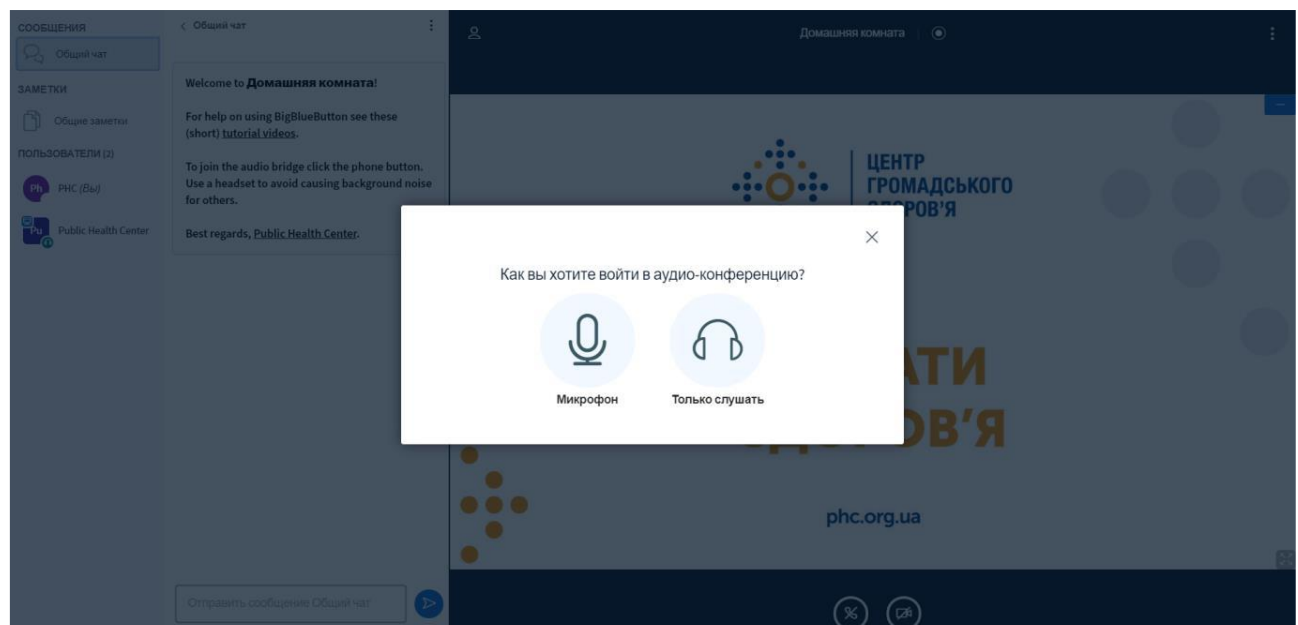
СООБЩЕНИЯ

Общий чат

ЗАМЕТКИ

Общие заметки

ПОЛЬЗОВАТЕЛИ (2)

Ph PHC (Вы)

Pu Public Health Center

Общий чат

Welcome to **Домашняя комната**!

For help on using BigBlueButton see these (short) tutorial videos.

To join the audio bridge click the phone button. Use a headset to avoid causing background noise for others.

Best regards, Public Health Center.

Отправить сообщение Общий чат

Домашняя комната

ЦЕНТР ГРОМАДСЬКОГО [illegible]РОВ'Я

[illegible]АТИ

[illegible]ОВ'Я

phc.org.ua

Как вы хотите войти в аудио-конференцию?

Микрофон

Только слушать